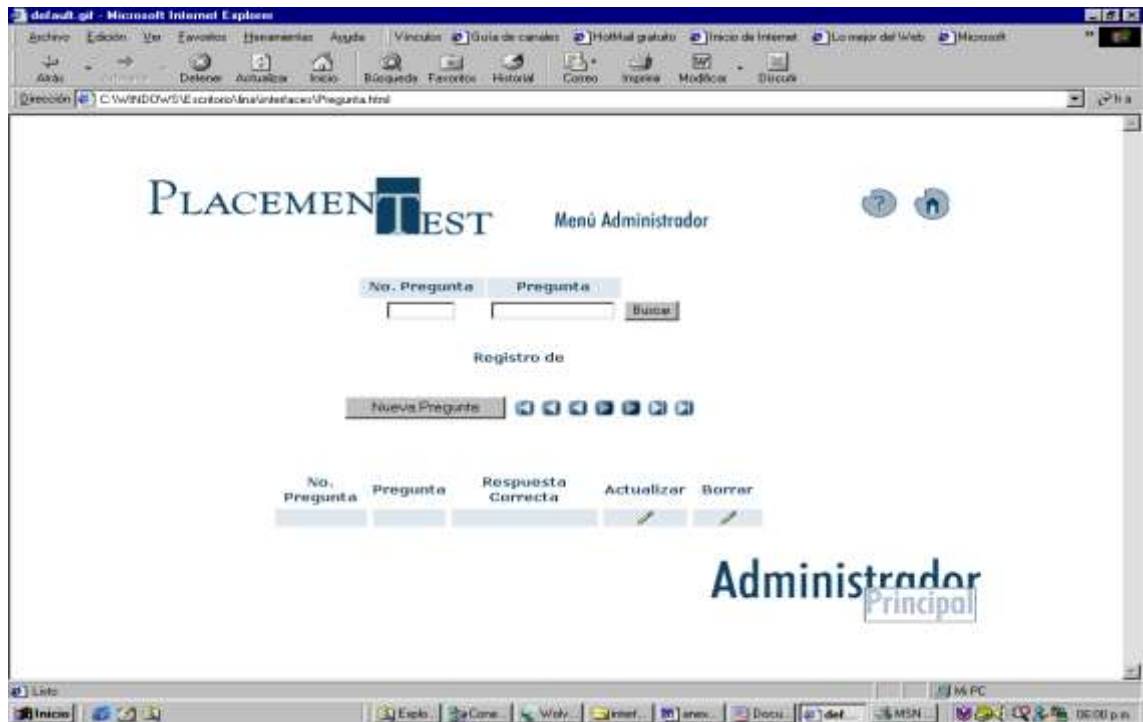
default.gif - Microsoft Internet Explorer

Archivo Edición Ver Favoritos Herramientas Ayuda Vínculos Guía de canales HotMail gratuito Inicio de Internet Lo mejor del Web Microsoft

Atrás Adelante Detener Actualizar Inicio Búsqueda Favoritos Historial Correo Imprimir Modificar Discutir

Dirección C:\WINDOWS\Escritorio\lina\interfaces\Pregunta.html Ir a

PLACEMENT TEST

Menú Administrador

| No. Pregunta | Pregunta |
|---|---|
| | |

Buscar

Registro de

Nueva Pregunta

| No. Pregunta | Pregunta | Respuesta Correcta | Actualizar | Borrar |
|---|---|---|---|---|
| | | | | |

Administrador Principal

Listo

Mi PC

Inicio Explo... Cone... Wolv... interf... anex... Docu... def MSN... 06:00 p.m.